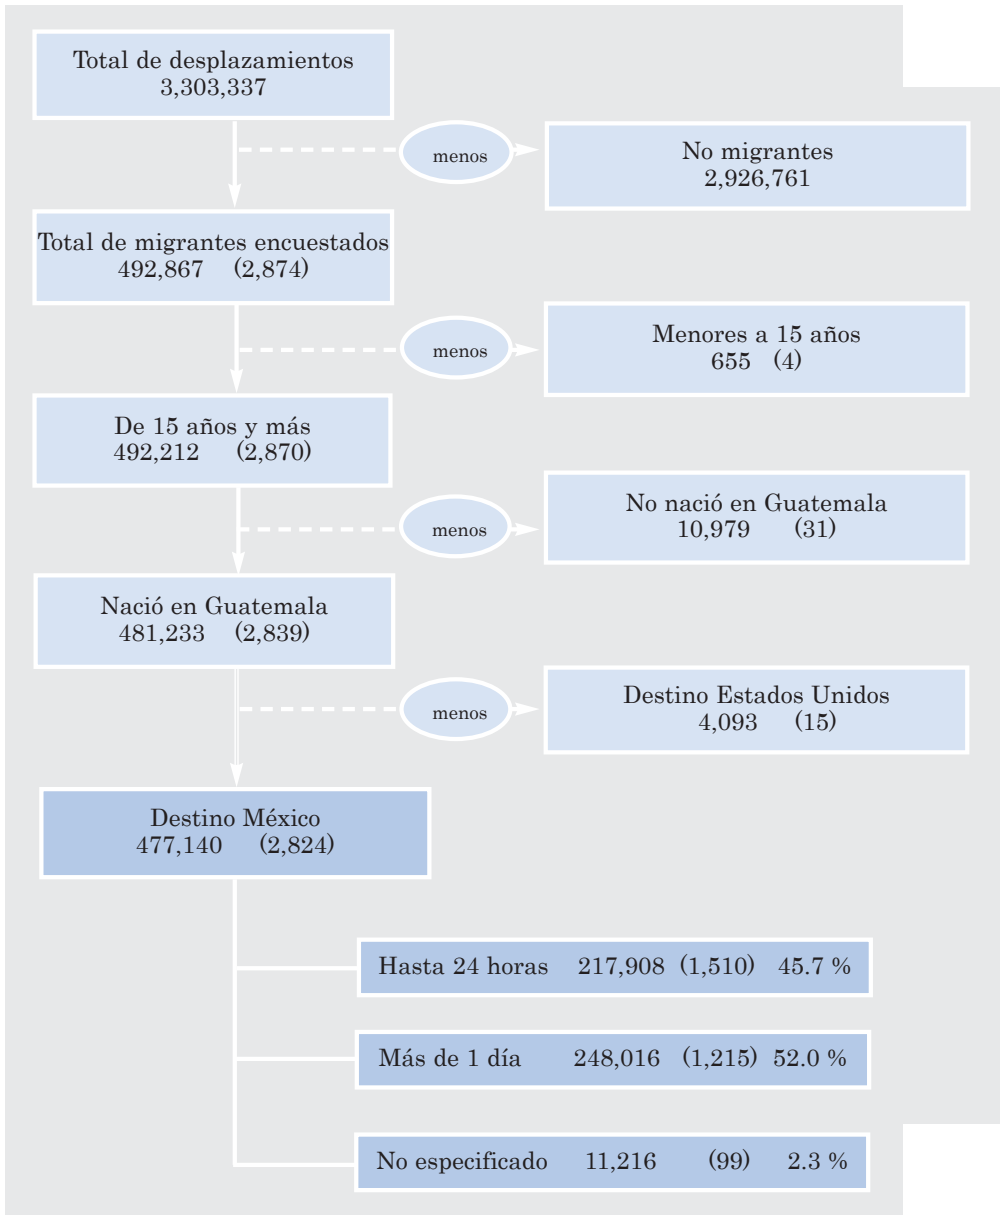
Total de desplazamientos
3,303,337

menos

No migrantes
2,926,761

Total de migrantes encuestados
492,867 (2,874)

menos

Menores a 15 años
655 (4)

De 15 años y más
492,212 (2,870)

menos

No nació en Guatemala
10,979 (31)

Nació en Guatemala
481,233 (2,839)

menos

Destino Estados Unidos
4,093 (15)

Destino México
477,140 (2,824)

Hasta 24 horas 217,908 (1,510) 45.7 %

Más de 1 día 248,016 (1,215) 52.0 %

No especificado 11,216 (99) 2.3 %